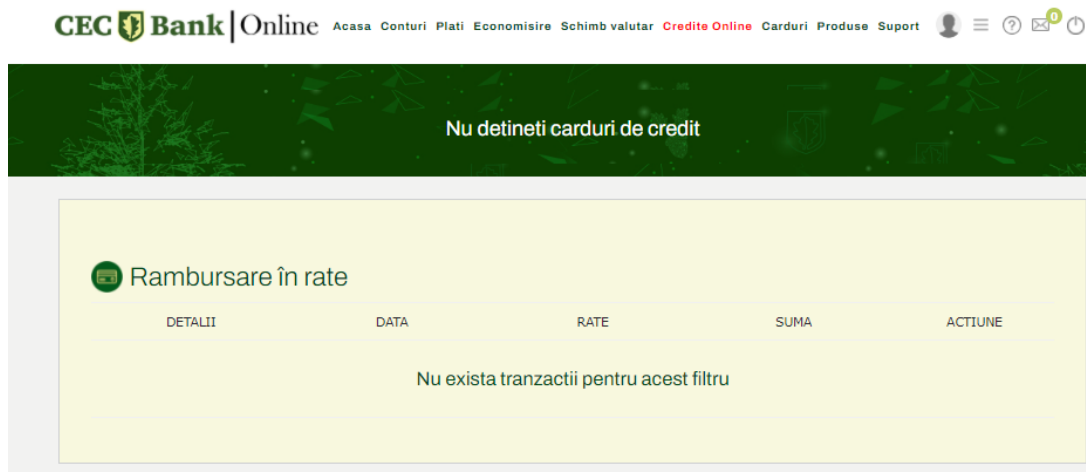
CEC Bank | Online Acasa Conturi Plati Economisire Schimb valutar Credite Online Carduri Produse Suport 0

Nu detineti carduri de credit

Rambursare în rate

| DETALII | DATA | RATE | SUMA | ACTIUNE |
|---|---|---|---|---|

Nu exista tranzactii pentru acest filtru